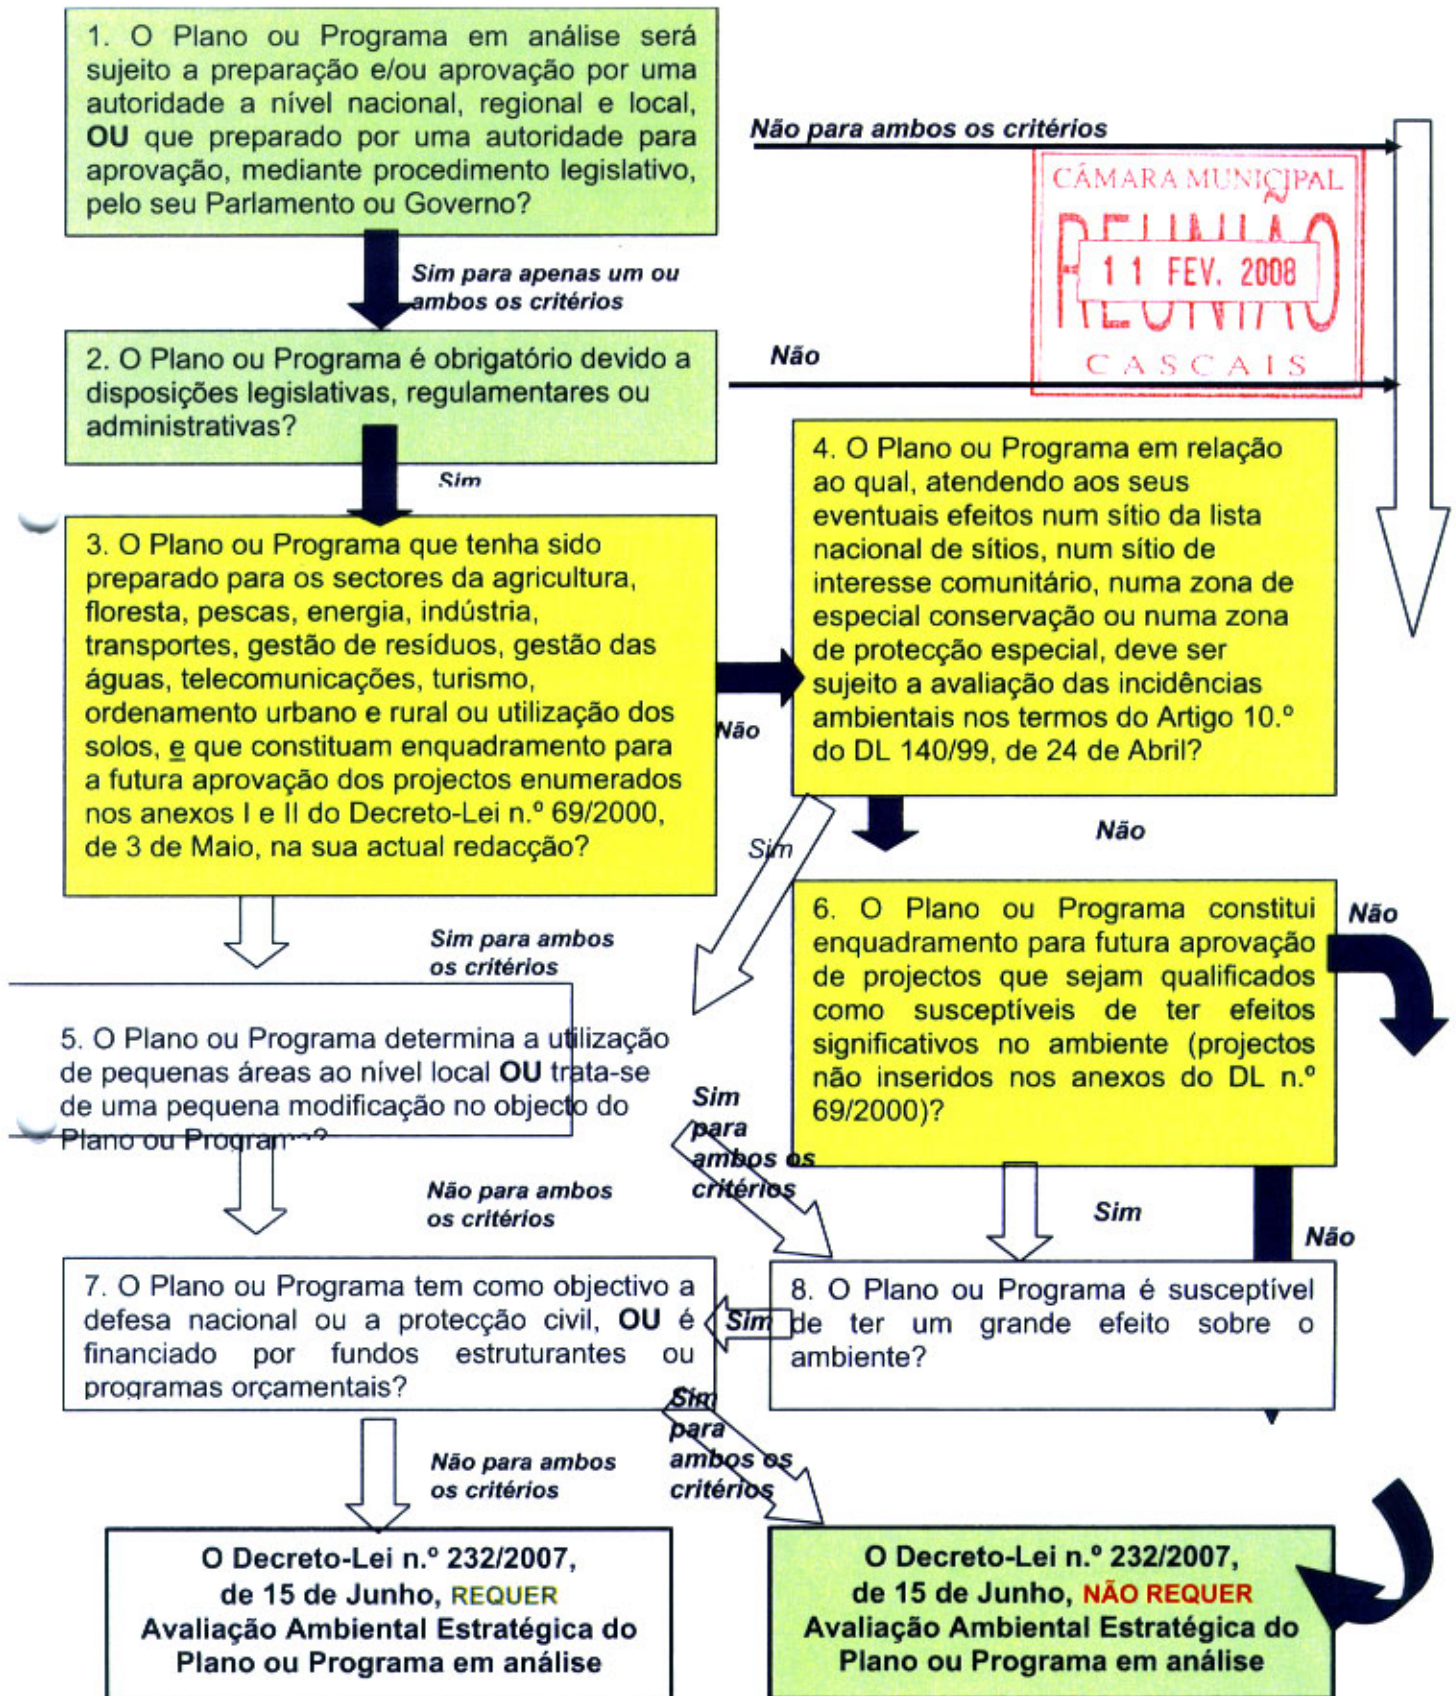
1. O Plano ou Programa em análise será sujeito a preparação e/ou aprovação por uma autoridade a nível nacional, regional e local, **OU** que preparado por uma autoridade para aprovação, mediante procedimento legislativo, pelo seu Parlamento ou Governo?

Não para ambos os critérios

CÂMARA MUNICIPAL
REUNIÃO
11 FEV. 2008
CASCAIS

Sim para apenas um ou ambos os critérios

2. O Plano ou Programa é obrigatório devido a disposições legislativas, regulamentares ou administrativas?

Não

Sim

3. O Plano ou Programa que tenha sido preparado para os sectores da agricultura, floresta, pescas, energia, indústria, transportes, gestão de resíduos, gestão das águas, telecomunicações, turismo, ordenamento urbano e rural ou utilização dos solos, e que constituam enquadramento para a futura aprovação dos projectos enumerados nos anexos I e II do Decreto-Lei n.º 69/2000, de 3 de Maio, na sua actual redacção?

Não

4. O Plano ou Programa em relação ao qual, atendendo aos seus eventuais efeitos num sítio da lista nacional de sítios, num sítio de interesse comunitário, numa zona de especial conservação ou numa zona de protecção especial, deve ser sujeito a avaliação das incidências ambientais nos termos do Artigo 10.º do DL 140/99, de 24 de Abril?

Sim

Não

Sim para ambos os critérios

6. O Plano ou Programa constitui enquadramento para futura aprovação de projectos que sejam qualificados como susceptíveis de ter efeitos significativos no ambiente (projectos não inseridos nos anexos do DL n.º 69/2000)?

Não

5. O Plano ou Programa determina a utilização de pequenas áreas ao nível local **OU** trata-se de uma pequena modificação no objecto do Plano ou Program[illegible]?

Sim para ambos os critérios

Não para ambos os critérios

Sim

Não

7. O Plano ou Programa tem como objectivo a defesa nacional ou a protecção civil, **OU** é financiado por fundos estruturantes ou programas orçamentais?

Sim

8. O Plano ou Programa é susceptível de ter um grande efeito sobre o ambiente?

Não para ambos os critérios

Sim para ambos os critérios

O Decreto-Lei n.º 232/2007, de 15 de Junho, REQUER Avaliação Ambiental Estratégica do Plano ou Programa em análise

O Decreto-Lei n.º 232/2007, de 15 de Junho, NÃO REQUER Avaliação Ambiental Estratégica do Plano ou Programa em análise